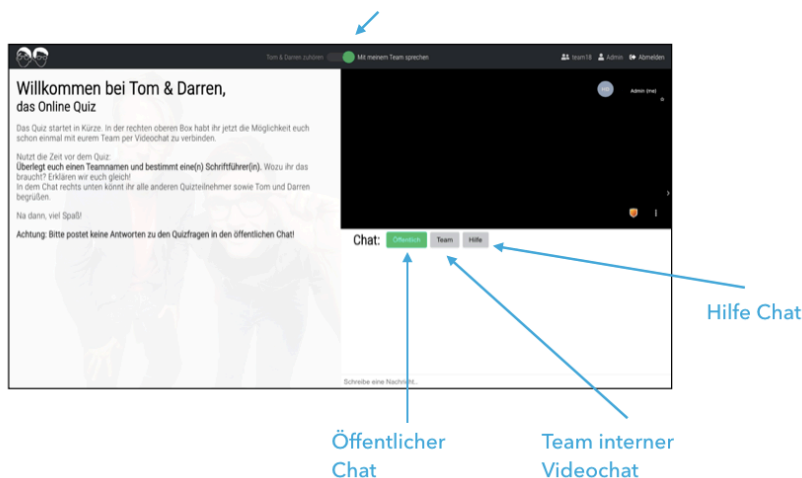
Tom & Darren zuhören Mit meinem Team sprechen

team18 Admin Abmelden

Willkommen bei Tom & Darren,
das Online Quiz

Das Quiz startet in Kürze. In der rechten oberen Box habt ihr jetzt die Möglichkeit euch schon einmal mit eurem Team per Videochat zu verbinden.

Nutzt die Zeit vor dem Quiz:
**Überlegt euch einen Teamnamen und bestimmt eine(n) Schriftführer(in).** Wozu ihr das braucht? Erklären wir euch gleich!
In dem Chat rechts unten könnt ihr alle anderen Quizteilnehmer sowie Tom und Darren begrüßen.

Na dann, viel Spaß!

**Achtung: Bitte postet keine Antworten zu den Quizfragen in den öffentlichen Chat!**

AD

Admin (me)

Chat: Öffentlich Team Hilfe

Schreibe eine Nachricht...

Hilfe Chat

Öffentlicher Chat

Team interner Videochat